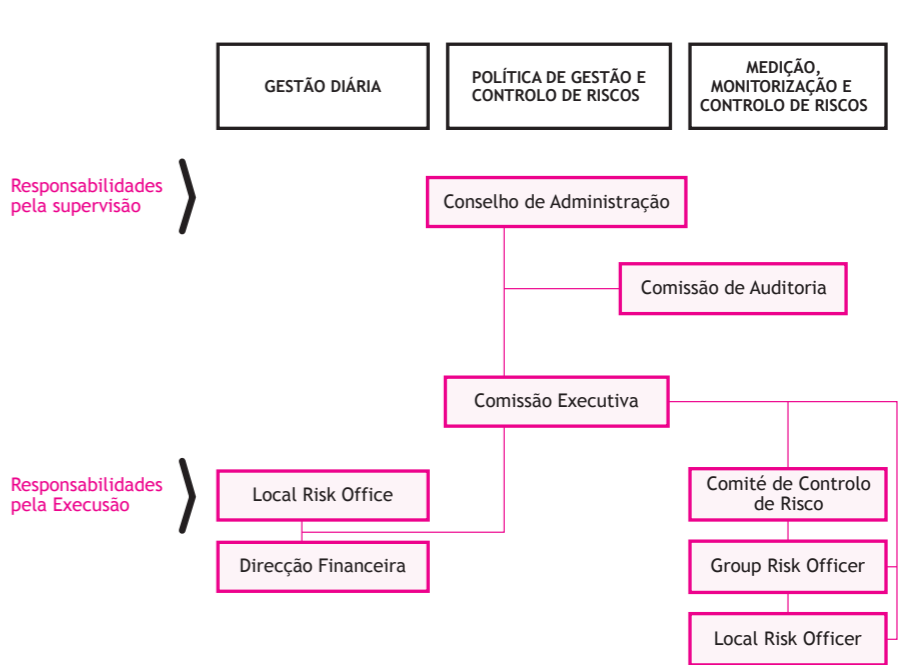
GESTÃO DIÁRIA

POLÍTICA DE GESTÃO E CONTROLO DE RISCOS

MEDIÇÃO, MONITORIZAÇÃO E CONTROLO DE RISCOS

Responsabilidades pela supervisão

Conselho de Administração

Comissão de Auditoria

Comissão Executiva

Responsabilidades pela Execusão

Local Risk Office

Direcção Financeira

Comité de Controlo de Risco

Group Risk Officer

Local Risk Officer